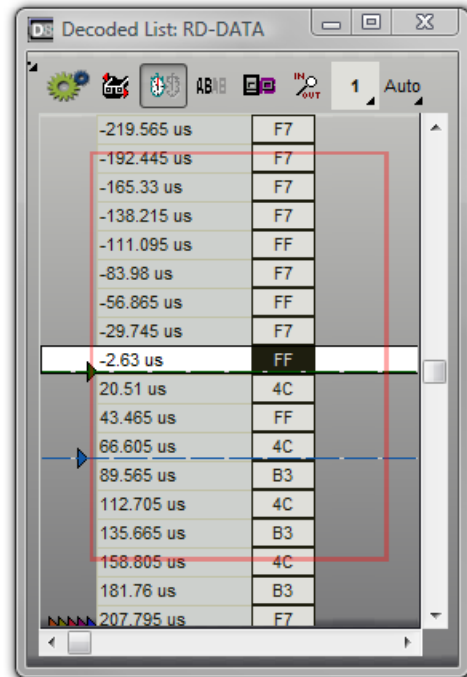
DS Decoded List: RD-DATA

ABB IN OUT 1 Auto

| | |
|---|---|
| -219.565 us | F7 |
| -192.445 us | F7 |
| -165.33 us | F7 |
| -138.215 us | F7 |
| -111.095 us | FF |
| -83.98 us | F7 |
| -56.865 us | FF |
| -29.745 us | F7 |
| -2.63 us | FF |
| 20.51 us | 4C |
| 43.465 us | FF |
| 66.605 us | 4C |
| 89.565 us | B3 |
| 112.705 us | 4C |
| 135.665 us | B3 |
| 158.805 us | 4C |
| 181.76 us | B3 |
| 207.795 us | F7 |